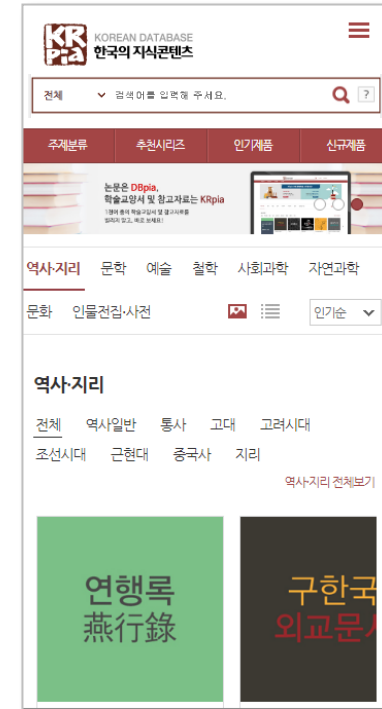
KRpia KOREAN DATABASE
한국의 지식콘텐츠

전체
검색어를 입력해 주세요.
?

주제분류 추천시리즈 인기제품 신규제품

논문은 DBpia, 학술교양서 및 참고자료는 KRpia
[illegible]

역사·지리 문학 예술 철학 사회과학 자연과학
문화 인물전집·사전 인기순

역사·지리

전체 역사일반 통사 고대 고려시대
조선시대 근현대 중국사 지리

역사·지리 전체보기

연행록
燕行錄

구한국
외교문서